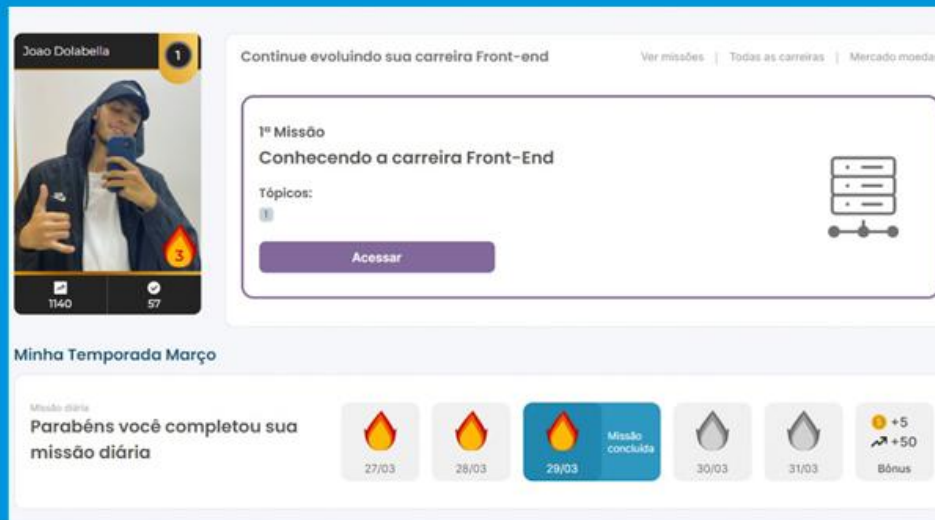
Joao Dolabella
1
3
1140
57

Continue evoluindo sua carreira Front-end
Ver missões | Todas as carreiras | Mercado moeda

1ª Missão
Conhecendo a carreira Front-End
Tópicos:
1
Acessar

Minha Temporada Março

Missão diária
Parabéns você completou sua missão diária

27/03
28/03
29/03
Missão concluída
30/03
31/03
+5
+50
Bônus